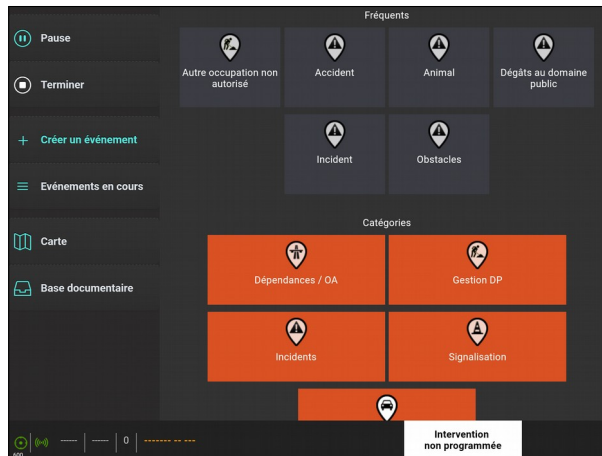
Pause

Terminer

Créer un événement

Evénements en cours

Carte

Base documentaire

Fréquents

Autre occupation non autorisé

Accident

Animal

Dégâts au domaine public

Incident

Obstacles

Catégories

Dépendances / OA

Gestion DP

Incidents

Signalisation

----- | ----- | 0 | -------- -- ---

Intervention non programmée